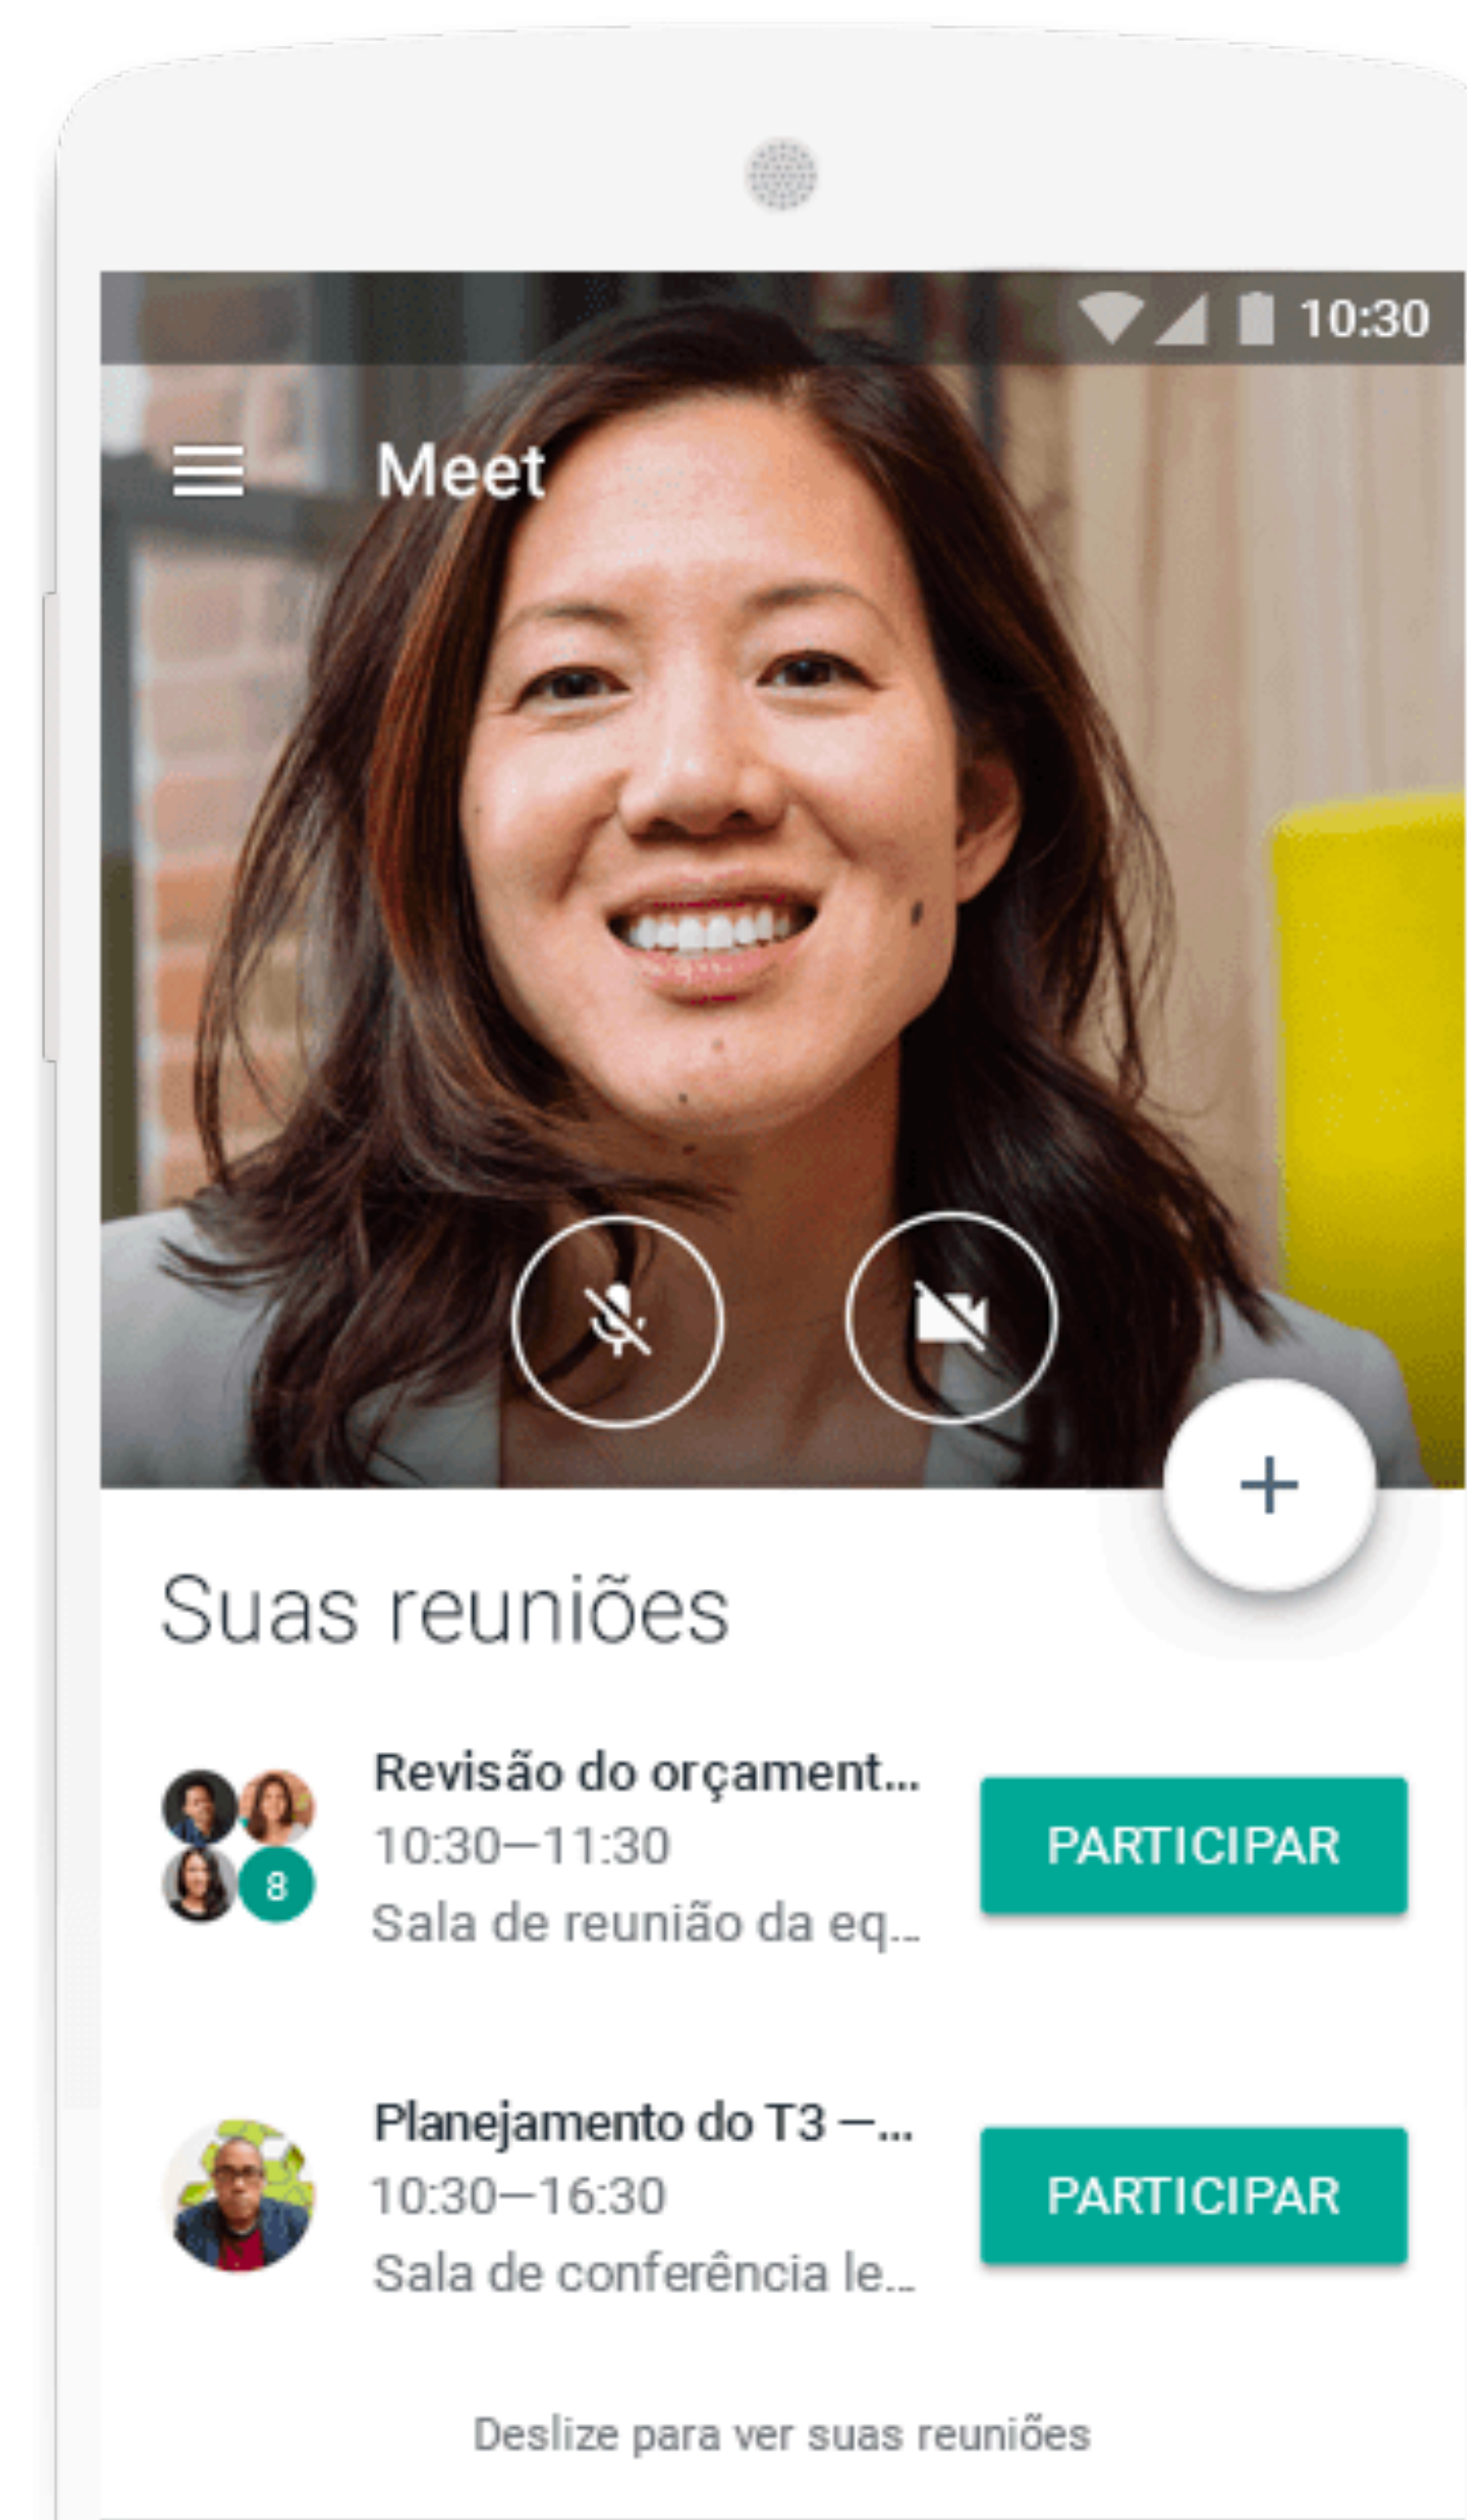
10:30

Meet

+

Suas reuniões

8

Revisão do orçament...
10:30–11:30
Sala de reunião da eq...

PARTICIPAR

Planejamento do T3 –...
10:30–16:30
Sala de conferência le...

PARTICIPAR

Deslize para ver suas reuniões